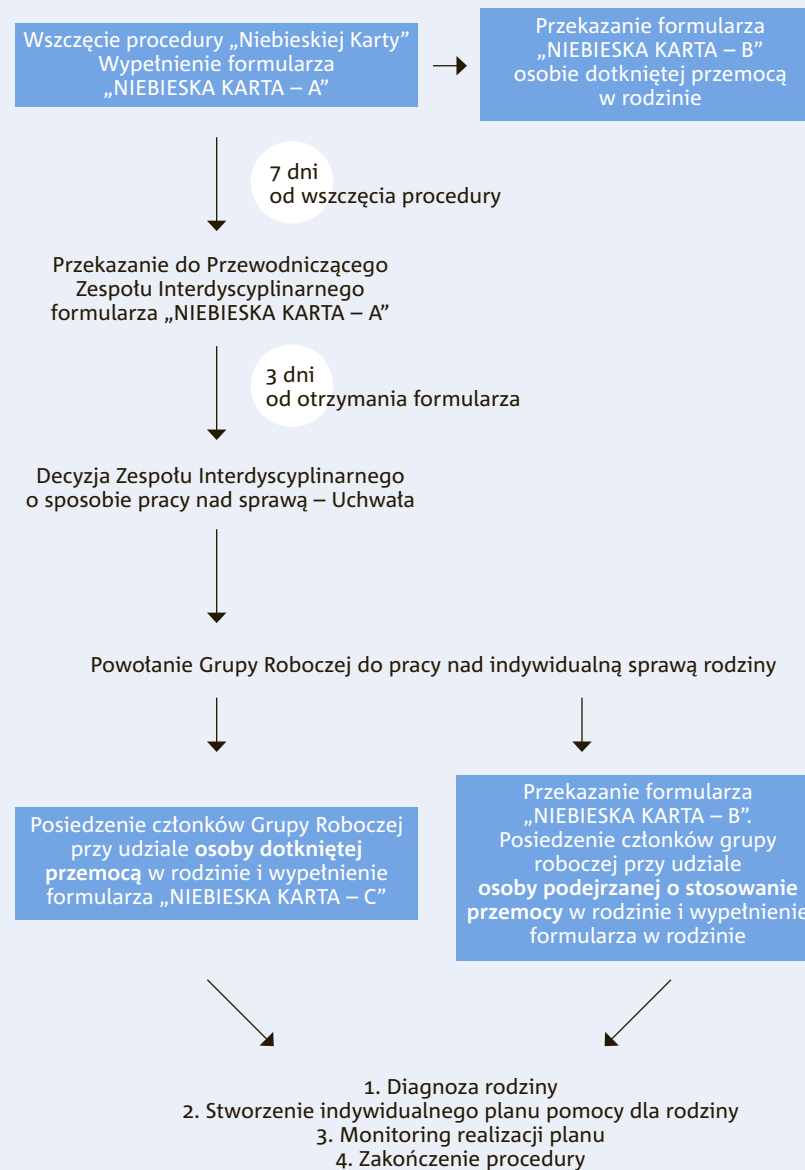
Wszczęcie procedury „Niebieskiej Karty” Wypełnienie formularza „NIEBIESKA KARTA – A”

Przekazanie formularza „NIEBIESKA KARTA – B” osobie dotkniętej przemocą w rodzinie

7 dni od wszczęcia procedury

Przekazanie do Przewodniczącego Zespołu Interdyscyplinarnego formularza „NIEBIESKA KARTA – A”

3 dni od otrzymania formularza

Decyzja Zespołu Interdyscyplinarnego o sposobie pracy nad sprawą – Uchwała

Powołanie Grupy Roboczej do pracy nad indywidualną sprawą rodziny

Posiedzenie członków Grupy Roboczej przy udziale **osoby dotkniętej przemocą** w rodzinie i wypełnienie formularza „NIEBIESKA KARTA – C”

Przekazanie formularza „NIEBIESKA KARTA – B”. Posiedzenie członków grupy roboczej przy udziale **osoby podejrzanej o stosowanie przemocy** w rodzinie i wypełnienie formularza w rodzinie

1. Diagnoza rodziny
2. Stworzenie indywidualnego planu pomocy dla rodziny
3. Monitoring realizacji planu
4. Zakończenie procedury